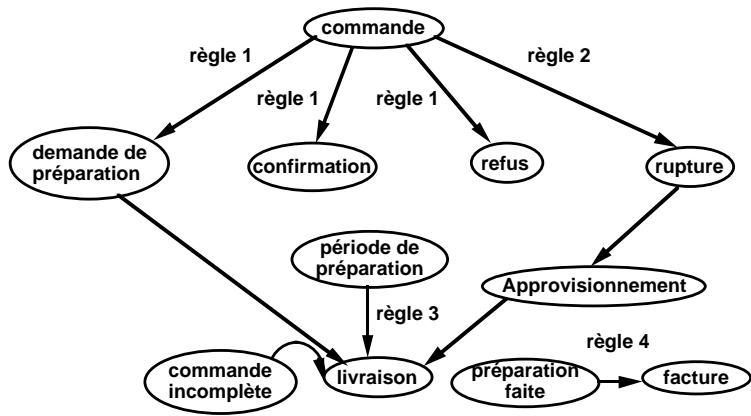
commande

règle 1

règle 1

règle 1

règle 2

demande de préparation

confirmation

refus

rupture

période de préparation

Approvisionnement

règle 3

règle 4

commande incomplète

livraison

préparation faite

facture